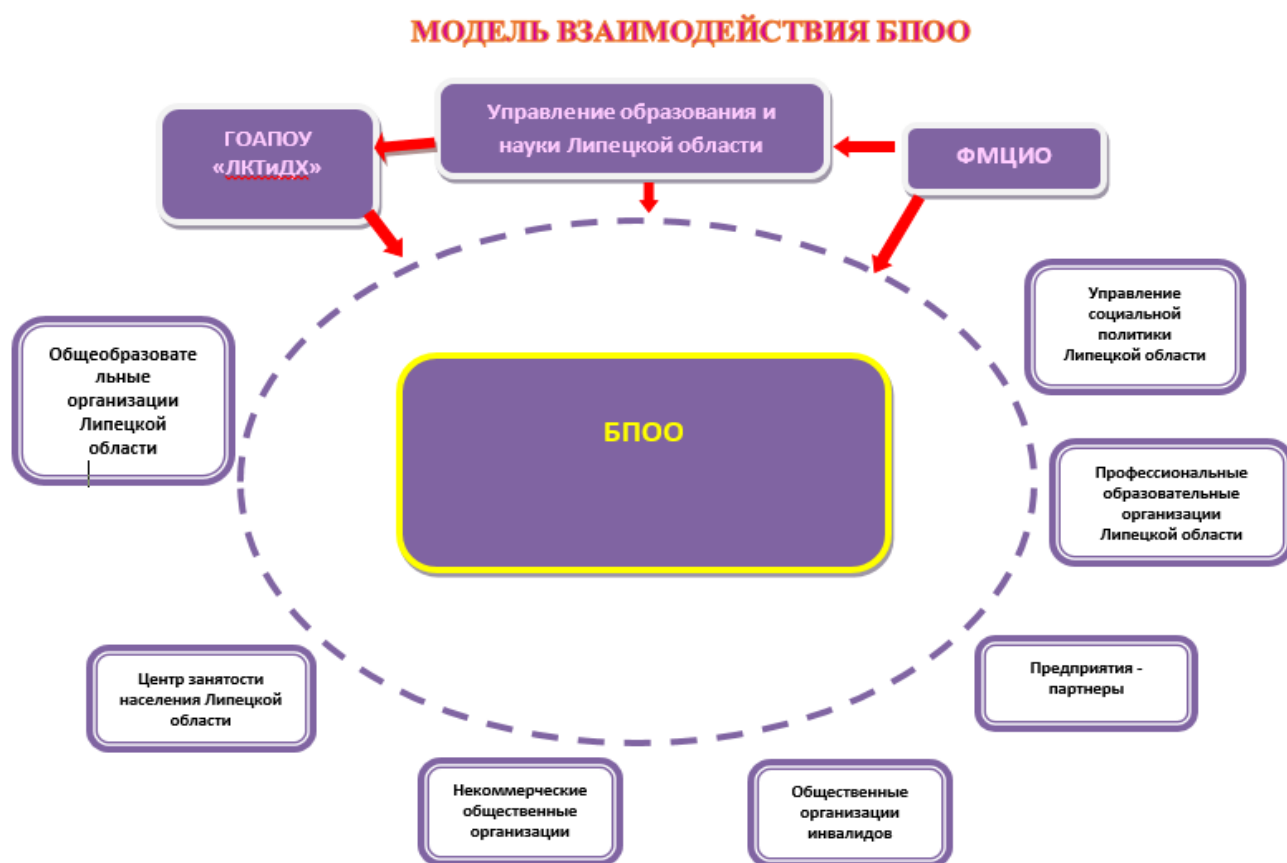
МОДЕЛЬ ВЗАИМОДЕЙСТВИЯ БПОО

ГОАПОУ «ЛКТиДХ»

Управление образования и науки Липецкой области

ФМЦИО

Управление социальной политики Липецкой области

Общеобразовательные организации Липецкой области

БПОО

Профессиональные образовательные организации Липецкой области

Центр занятости населения Липецкой области

Предприятия - партнеры

Некоммерческие общественные организации

Общественные организации инвалидов